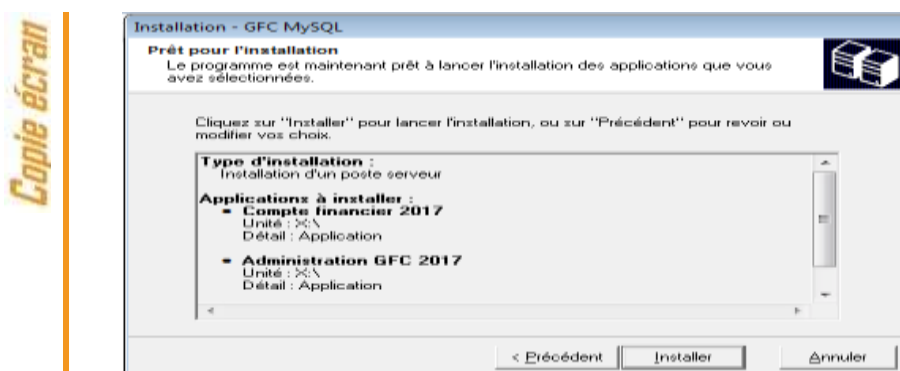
Copie écran

Installation - GFC MySQL

Prêt pour l'installation
Le programme est maintenant prêt à lancer l'installation des applications que vous avez sélectionnées.

Cliquez sur "Installer" pour lancer l'installation, ou sur "Précédent" pour revoir ou modifier vos choix.

Type d'installation :
Installation d'un poste serveur

Applications à installer :
- Compte financier 2017
Unité : X:\
Détail : Application

- Administration GFC 2017
Unité : X:\
Détail : Application

< Précédent
Installer
Annuler